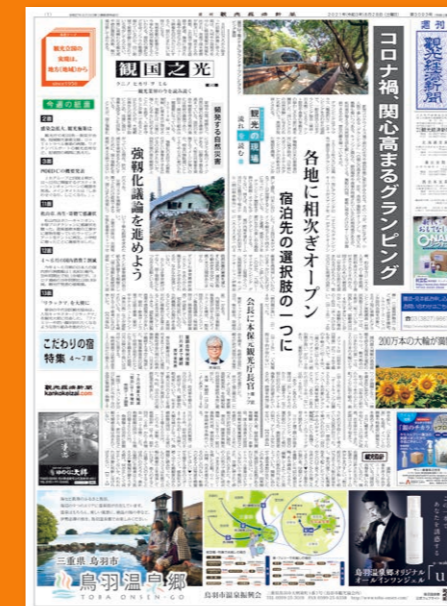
観光新聞

コロナ禍、関心高まるグランピング

各地に相次ぎオープン

宿泊先の選択肢の一つに

観国之光

頻発する自然災害

強靭化議論を進めよう

観光の現場

会長に本保元観光庁長官

今週の紙面

こだわりの宿特集 4〜7面

観光経済新聞

kankokeizai.com

200万本の大輪が彩る

三重県 鳥羽市

鳥羽温泉郷

TOBA ONSEN-GO

鳥羽市旅館組合

鳥羽温泉郷オリジナル オールインワンジェル